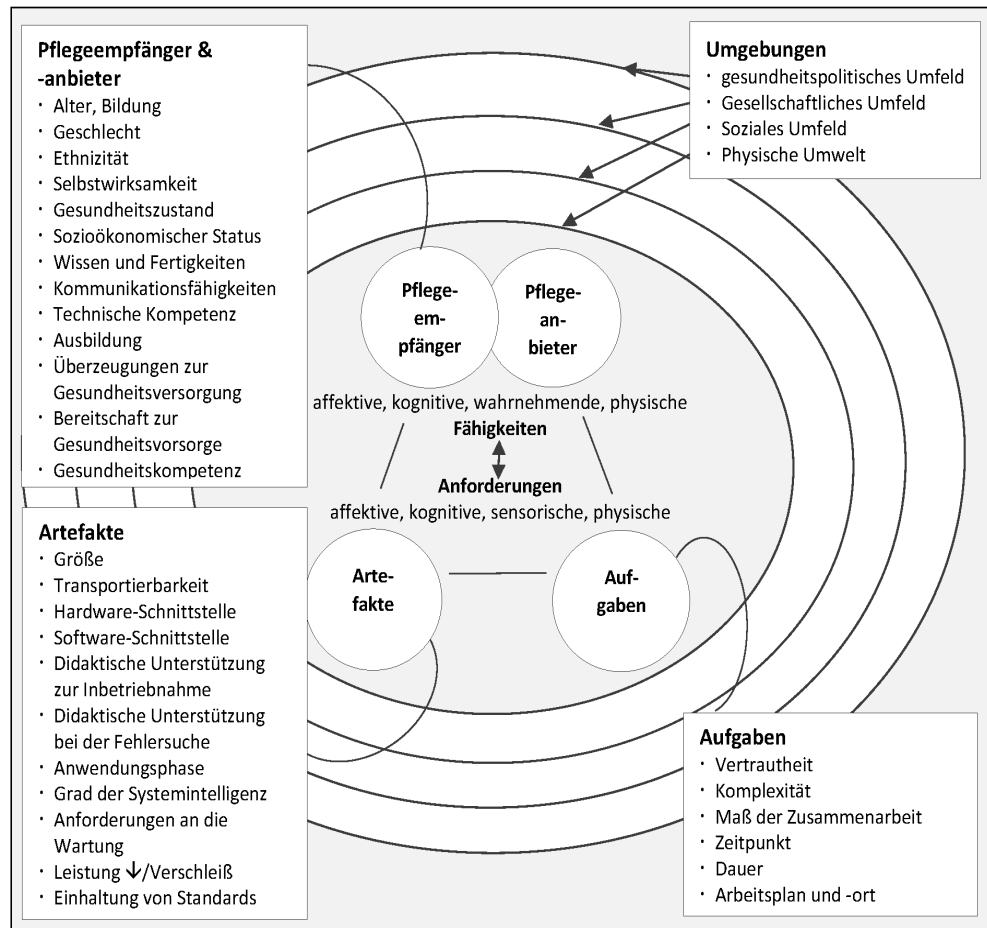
**Pflegeempfänger & -anbieter**
- Alter, Bildung
- Geschlecht
- Ethnizität
- Selbstwirksamkeit
- Gesundheitszustand
- Sozioökonomischer Status
- Wissen und Fertigkeiten
- Kommunikationsfähigkeiten
- Technische Kompetenz
- Ausbildung
- Überzeugungen zur Gesundheitsversorgung
- Bereitschaft zur Gesundheitsvorsorge
- Gesundheitskompetenz

**Umgebungen**
- gesundheitspolitisches Umfeld
- Gesellschaftliches Umfeld
- Soziales Umfeld
- Physische Umwelt

Pflegeempfänger

Pflegeanbieter

affektive, kognitive, wahrnehmende, physische
**Fähigkeiten**
**Anforderungen**
affektive, kognitive, sensorische, physische

Artefakte

Aufgaben

**Artefakte**
- Größe
- Transportierbarkeit
- Hardware-Schnittstelle
- Software-Schnittstelle
- Didaktische Unterstützung zur Inbetriebnahme
- Didaktische Unterstützung bei der Fehlersuche
- Anwendungsphase
- Grad der Systemintelligenz
- Anforderungen an die Wartung
- Leistung ↓/Verschleiß
- Einhaltung von Standards

**Aufgaben**
- Vertrautheit
- Komplexität
- Maß der Zusammenarbeit
- Zeitpunkt
- Dauer
- Arbeitsplan und -ort